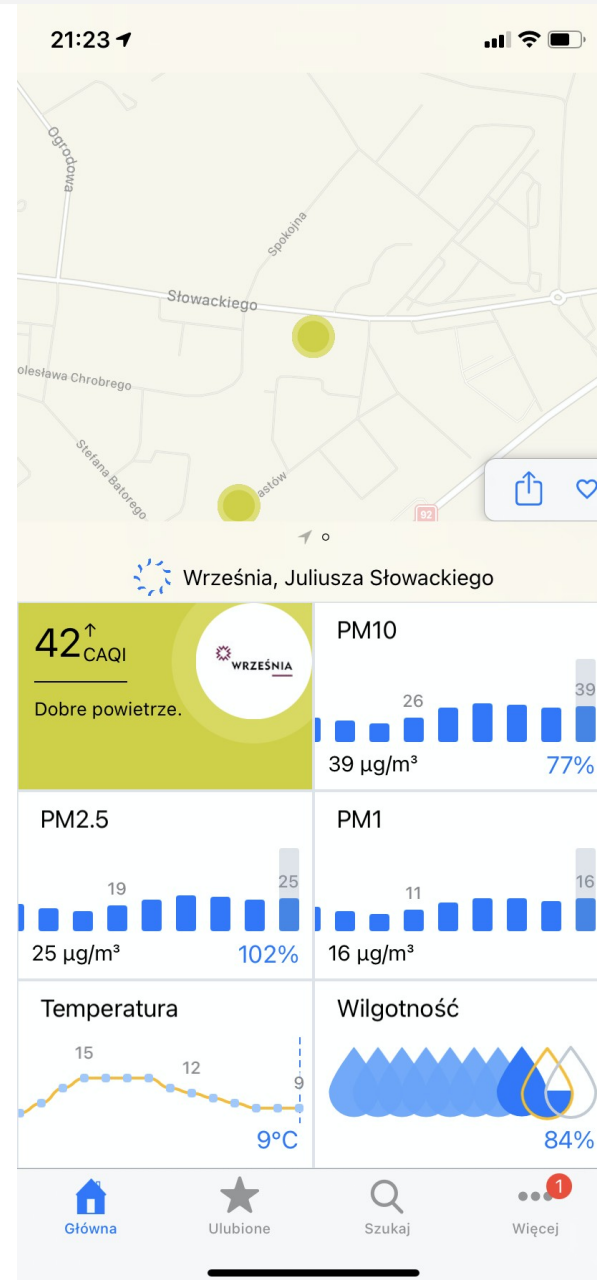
21:23

Ogrodowa
Spokojna
Słowackiego
olesława Chrobrego
Stefana Batorego
astów
92

Września, Juliusza Słowackiego

42 CAQI
Dobre powietrze.
WRZEŚNIA

PM10
26
39
39 µg/m³
77%

PM2.5
19
25
25 µg/m³
102%

PM1
11
16
16 µg/m³
60%

Temperatura
15
12
9
9°C

Wilgotność
84%

Główna
Ulubione
Szukaj
1
Więcej